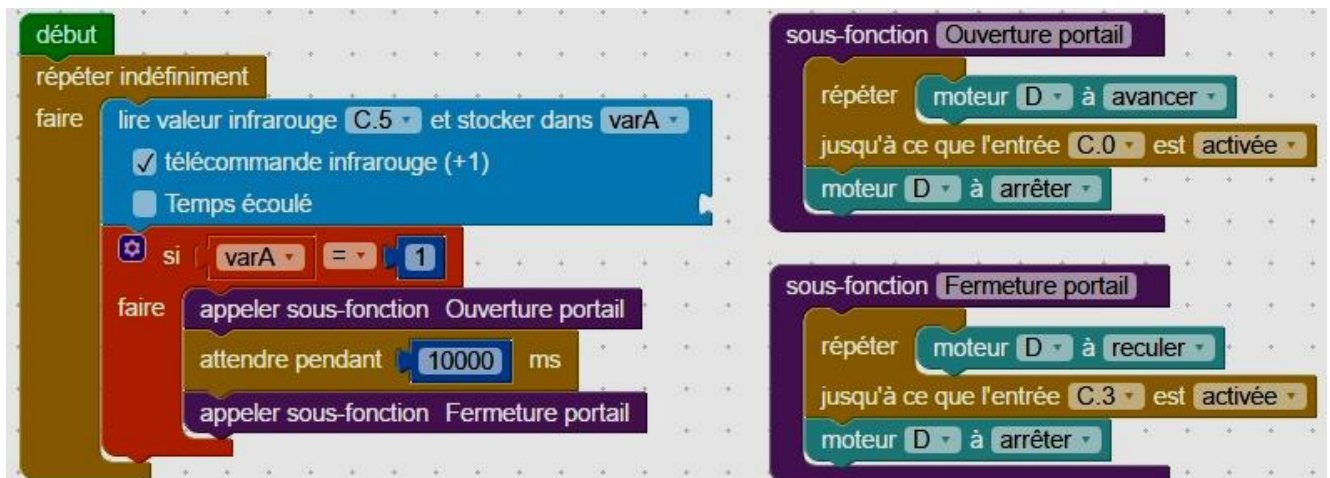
début
répéter indéfiniment
faire lire valeur infrarouge C.5 et stocker dans varA
✓ télécommande infrarouge (+1)
Temps écoulé
si varA = 1
faire appeler sous-fonction Ouverture portail
attendre pendant 10000 ms
appeler sous-fonction Fermeture portail

sous-fonction Ouverture portail
répéter moteur D à avancer
jusqu'à ce que l'entrée C.0 est activée
moteur D à arrêter

sous-fonction Fermeture portail
répéter moteur D à reculer
jusqu'à ce que l'entrée C.3 est activée
moteur D à arrêter